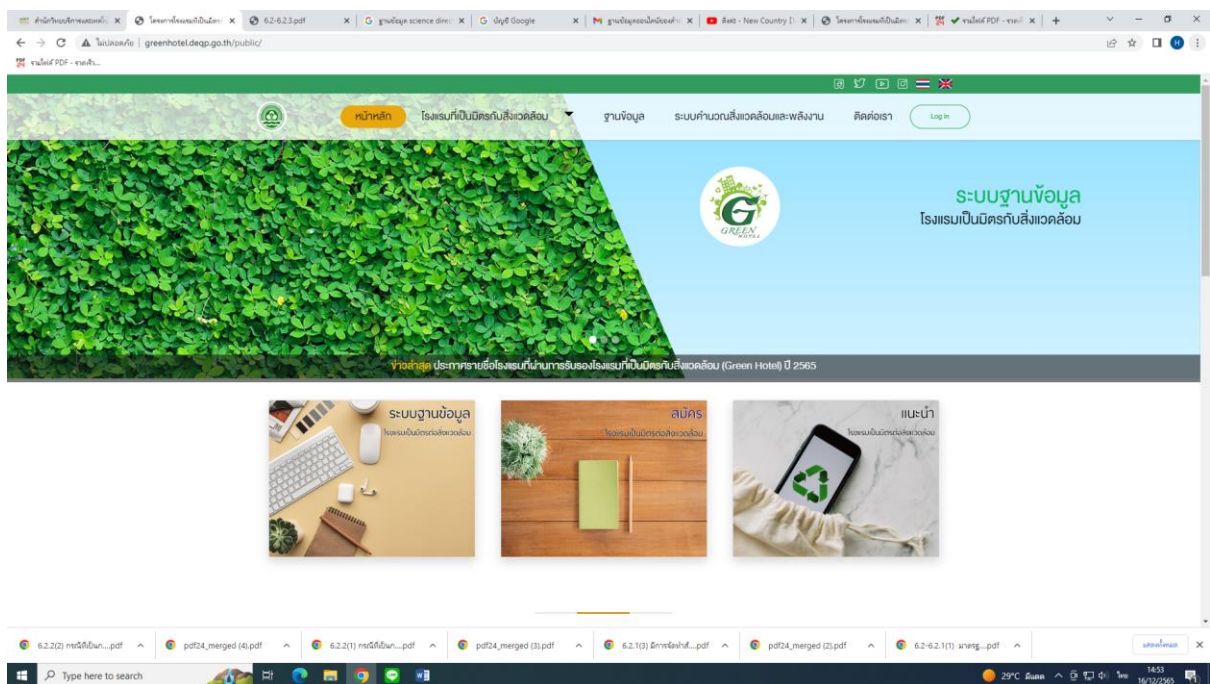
สำนักวิทยบริการและเทคโน × โครงการโรงแรมที่เป็นมิตร × 6.2-6.2.3.pdf × ฐานข้อมูล science direc × บัญชี Google × ฐานข้อมูลออนไลน์ของสำ × ติดต่อ - New Country × โครงการโรงแรมที่เป็นมิตร × รวมไฟล์ PDF - ฯลฯ × +

ไม่ปลอดภัย | greenhotel.deqp.go.th/public/

รวมไฟล์ PDF - รวดเร็ว...

หน้าหลัก โรงแรมที่เป็นมิตรกับสิ่งแวดล้อม ฐานข้อมูล ระบบคำนวณสิ่งแวดล้อมและพลังงาน ติดต่อเรา Log In

GREEN HOTEL

ระบบฐานข้อมูล
โรงแรมเป็นมิตรกับสิ่งแวดล้อม

ข่าวล่าสุด ประกาศรายชื่อโรงแรมที่ผ่านการรับรองโรงแรมที่เป็นมิตรกับสิ่งแวดล้อม (Green Hotel) ปี 2565

ระบบฐานข้อมูล
โรงแรมเป็นมิตรต่อสิ่งแวดล้อม

สมัคร
โรงแรมเป็นมิตรต่อสิ่งแวดล้อม

แนะนำ
โรงแรมเป็นมิตรต่อสิ่งแวดล้อม

6.2.2(2) กรณีที่เป็นก....pdf ^ pdf24_merged (4).pdf ^ 6.2.2(1) กรณีที่เป็นก....pdf ^ pdf24_merged (3).pdf ^ 6.2.1(3) มีการจัดทำสื่...pdf ^ pdf24_merged (2).pdf ^ 6.2-6.2.1(1) มาตรฐ....pdf ^ แสดงทั้งหมด ×

Type here to search 29°C มีแดด 14:53 16/12/2565